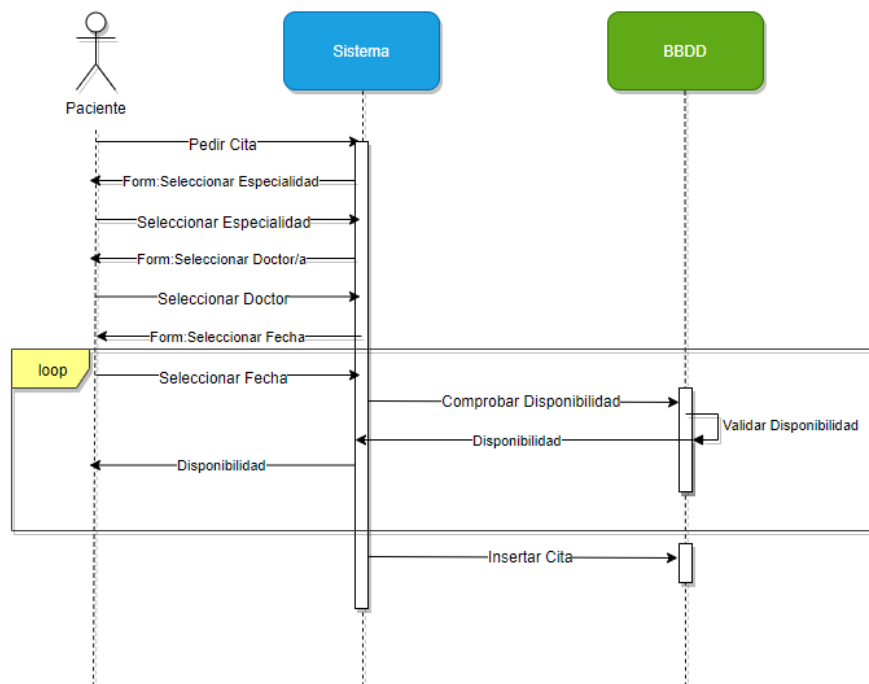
Paciente

Sistema

BBDD

Pedir Cita

Form:Seleccionar Especialidad

Seleccionar Especialidad

Form:Seleccionar Doctor/a

Seleccionar Doctor

Form:Seleccionar Fecha

loop

Seleccionar Fecha

Comprobar Disponibilidad

Validar Disponibilidad

Disponibilidad

Disponibilidad

Insertar Cita